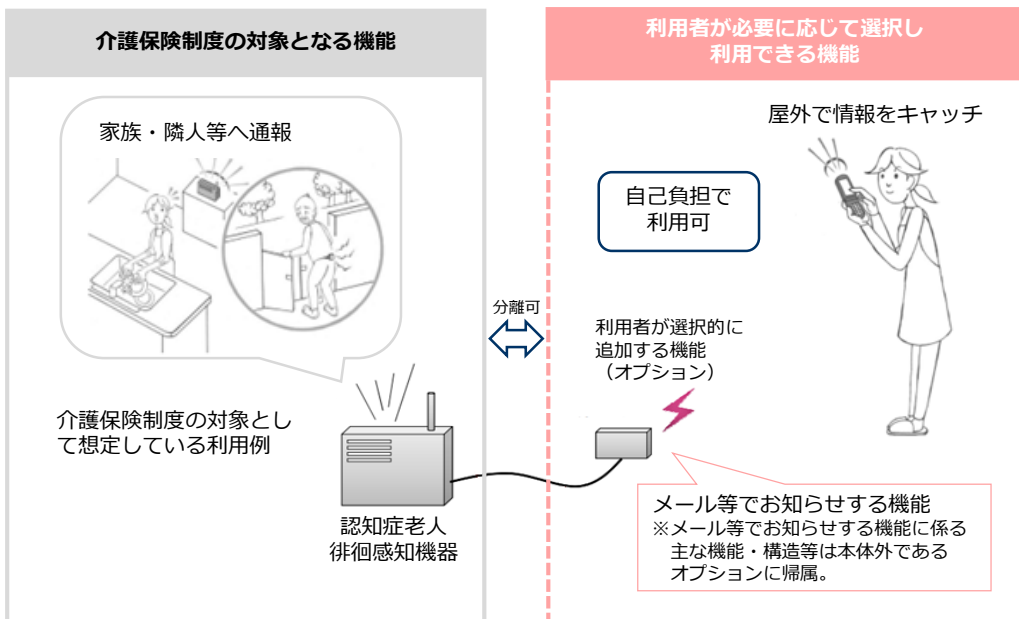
介護保険制度の対象となる機能

利用者が必要に応じて選択し
利用できる機能

家族・隣人等へ通報

屋外で情報をキャッチ

自己負担で
利用可

分離可

利用者が選択的に
追加する機能
（オプション）

介護保険制度の対象として想定している利用例

認知症老人
徘徊感知機器

メール等でお知らせする機能
※メール等でお知らせする機能に係る主な機能・構造等は本体外であるオプションに帰属。